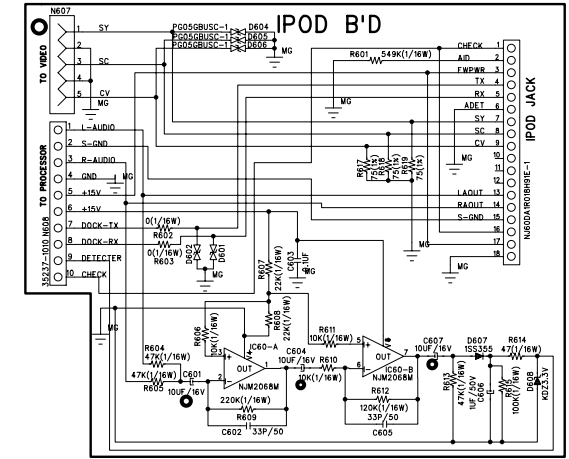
IPOD B'D

N607
TO VIDEO
1 SY
2
3 SC
4
5 CV
MG

PG05GBUSC-1 D604
PG05GBUSC-1 D605
PG05GBUSC-1 D606
MG

R601 549K(1/16W)
MG

CHECK 1
AID 2
FWPWR 3
TX 4
RX 5
ADET 6
SY 7
SC 8
CV 9
10
11
12
LAOUT 13
RAOUT 14
S-GND 15
16
17
18
IPOD JACK
NJ60DA1R018H91E-1

MG
MG
MG

R617 75(1%)
R618 75(1%)
R619 75(1%)
R616 75(1%)

TO PROCESSOR
35237-1010 N608
1 L-AUDIO
2 S-GND
3 R-AUDIO
4 GND
5 +15V
6 +15V
7 DOCK-TX
8 DOCK-RX
9 DETECTER
10 CHECK
MG

0(1/16W)
R602
0(1/16W)
R603
D602
D601

R607 22K(1/16W)
C603 0.1UF
R608 22K(1/16W)

MG
R604 47K(1/16W)
R606 10K(1/16W)
IC60-A
OUT
NJM2068M
47K(1/16W)
R605
C601 10UF/16V
2
220K(1/16W)
R609
C602 33P/50

C604 10UF/16V
10K(1/16W)
R610
R611 10K(1/16W)
IC60-B
OUT
6
NJM2068M
R612 120K(1/16W)
33P/50
C605

C607 10UF/16V
D607 1SS355
R614 47(1/16W)
R613 47K(1/16W)
C606 1UF/50V
R615 100K(1/16W)
D608 KDZ3.3V